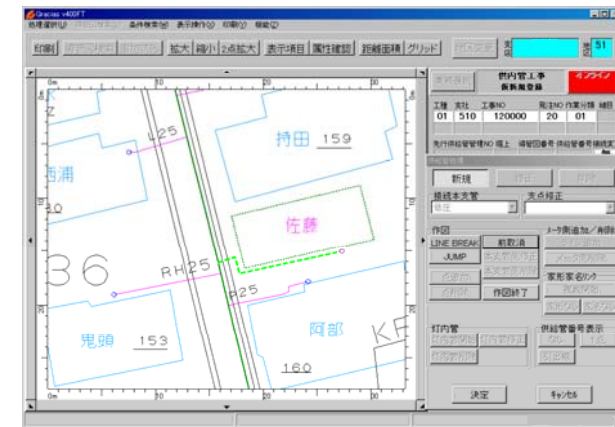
Gracias v400FT
処理選択(P) 条件検索(J) 表示操作(V) 印刷(P) 機能(O)

印刷 拡大 縮小 2点拡大 表示項目 属性確認 距離面積 グリッド

51

持田 159
西浦
30
佐藤
L25
RH25
P25
36
鬼頭 153
阿部
160
KF

供内管工事
仮登録

工種 支社 工事NO 発注NO 作業分類
01 510 120000 20 01

新規

接続本支管
支点修正

作図
LINE BREAK 前取消
JUMP
作図終了

メータ側追加／削除
家形変名(ルク)

打内管
供給管番号表示

決定 ｷｬﾝｾﾙ